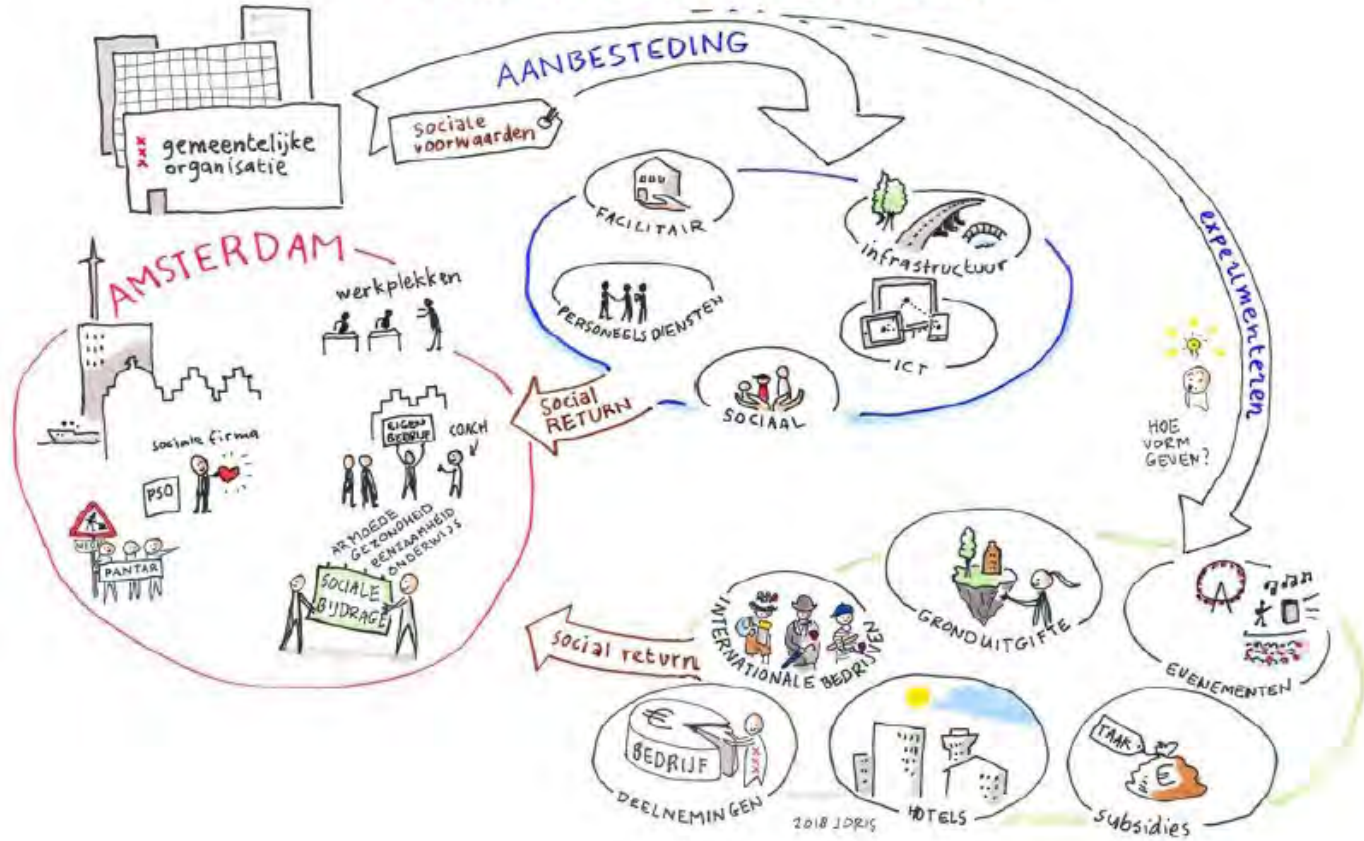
AANBESTEDING

xxx gemeentelijke organisatie

Sociale voorwaarden

FACILITAIR

infrastructuur

PERSONEELSDIENSTEN

ICT

SOCIAAL

experimenteren

AMSTERDAM

werkplekken

Social RETURN

EIGEN BEDRIJF

COACH

sociale firma

PSO

HOE VORM GEVEN?

ARMOEDE
GEZONDHEID
EENZAAMHEID
ONDERWIJS

PANTAR

SOCIALE BIJDRAGE

GRONDUITGIFTE

INTERNATIONALE BEDRIJVEN

EVENEMENTEN

Social return

BEDRIJF

TAAK

DEELNEMINGEN

HOTELS

Subsidies

2018 JORIS